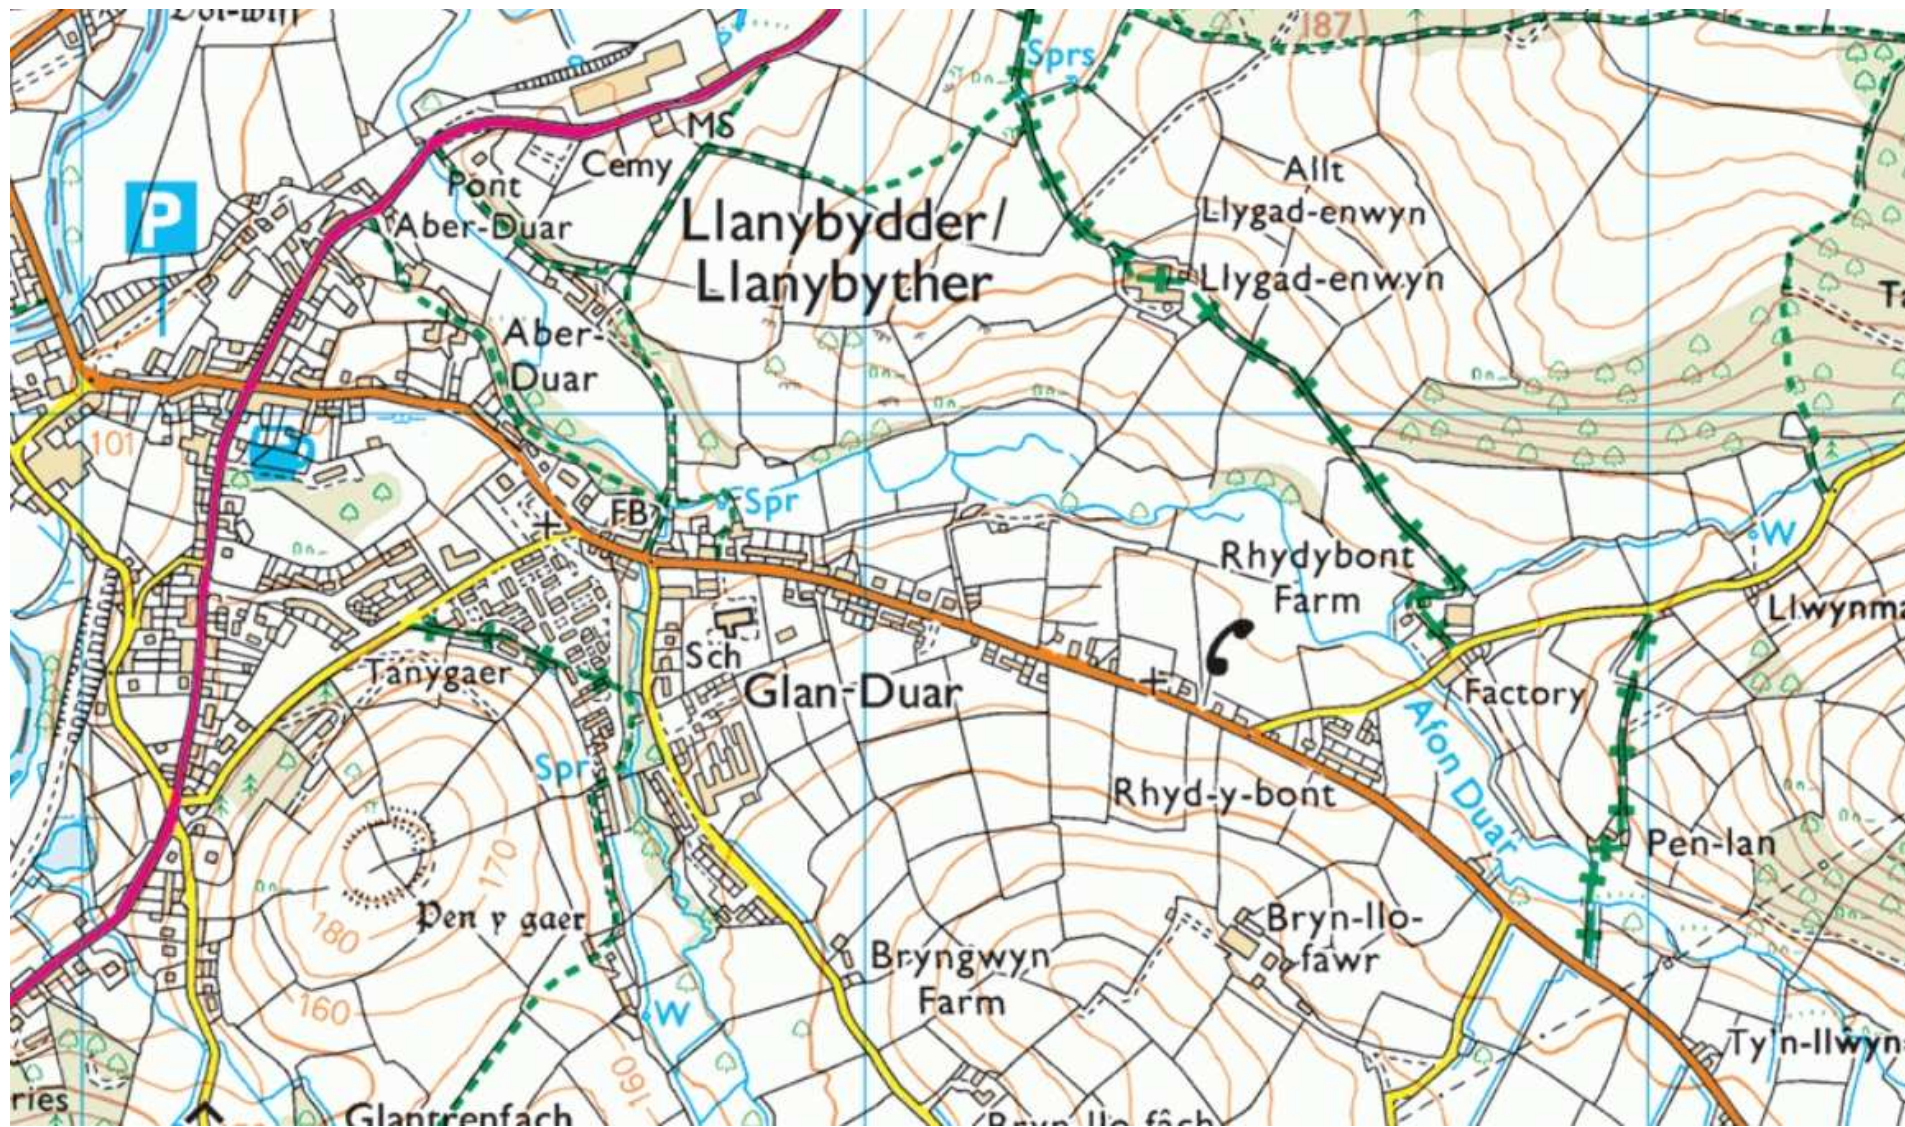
Dol-wif
187
Sprs
MS
Cemy
Pont
Aber-Duar
Llanybydder/
Llanybyther
Allt
Llygad-enwyn
Llygad-enwyn
T
Aber-
Duar
P
101
FB
Spr
Rhydybont
Farm
W
Llwynma
Sch
Tanygaer
Glan-Duar
Factory
Afon Duar
Spr
Rhyd-y-bont
Pen-lan
170
180
Pen y gaer
Bryn-llo-
fawr
Bryngwyn
Farm
160
W
160
Ty'n-llwyn
ries
Glantrenfach
Bryn-llo-fâch